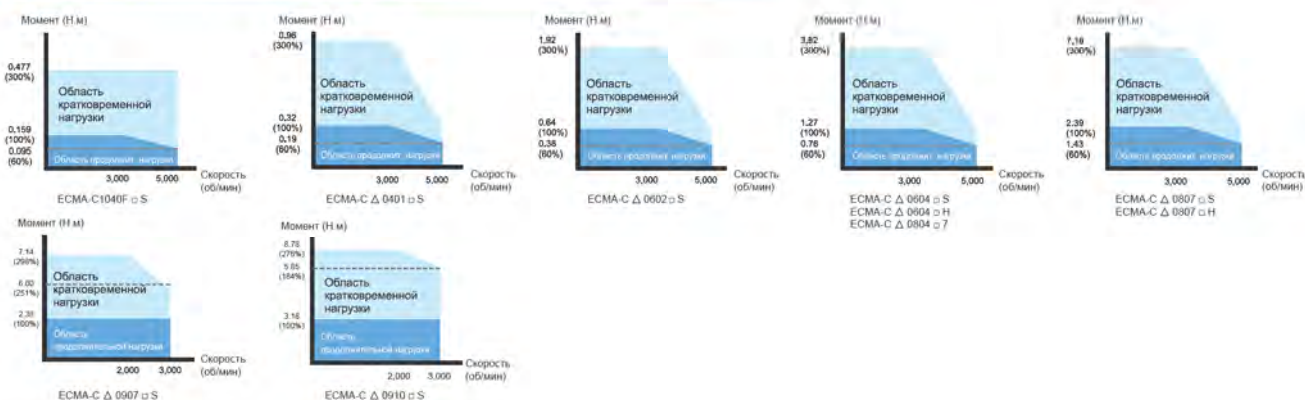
Момент (Н.м)

0,477
(300%)

Область кратковременной нагрузки

0,159
(100%)
0,095
(60%)

Область продолжит. нагрузки

Скорость (об/мин)

3,000 5,000

ECMA-C1040F □ S

Момент (Н.м)

0,96
(300%)

Область кратковременной нагрузки

0,32
(100%)
0,19
(60%)

Область продолжит. нагрузки

Скорость (об/мин)

3,000 5,000

ECMA-C △ 0401 □ S

Момент (Н.м)

1,92
(300%)

Область кратковременной нагрузки

0,64
(100%)
0,38
(60%)

Область продолжит. нагрузки

Скорость (об/мин)

3,000 5,000

ECMA-C △ 0602 □ S

Момент (Н.м)

3,82
(300%)

Область кратковременной нагрузки

1,27
(100%)
0,76
(60%)

Область продолжит. нагрузки

Скорость (об/мин)

3,000 5,000

ECMA-C △ 0604 □ S
ECMA-C △ 0604 □ H
ECMA-C △ 0804 □ 7

Момент (Н.м)

7,16
(300%)

Область кратковременной нагрузки

2,39
(100%)
1,43
(60%)

Область продолжит. нагрузки

Скорость (об/мин)

3,000 5,000

ECMA-C △ 0807 □ S
ECMA-C △ 0807 □ H

Момент (Н.м)

7,14
(299%)

6,00
(251%)

Область кратковременной нагрузки

2,38
(100%)

Область продолжительной нагрузки

Скорость (об/мин)

2,000 3,000

ECMA-C △ 0907 □ S

Момент (Н.м)

8,78
(276%)

5,85
(184%)

Область кратковременной нагрузки

3,18
(100%)

Область продолжительной нагрузки

Скорость (об/мин)

2,000 3,000

ECMA-C △ 0910 □ S